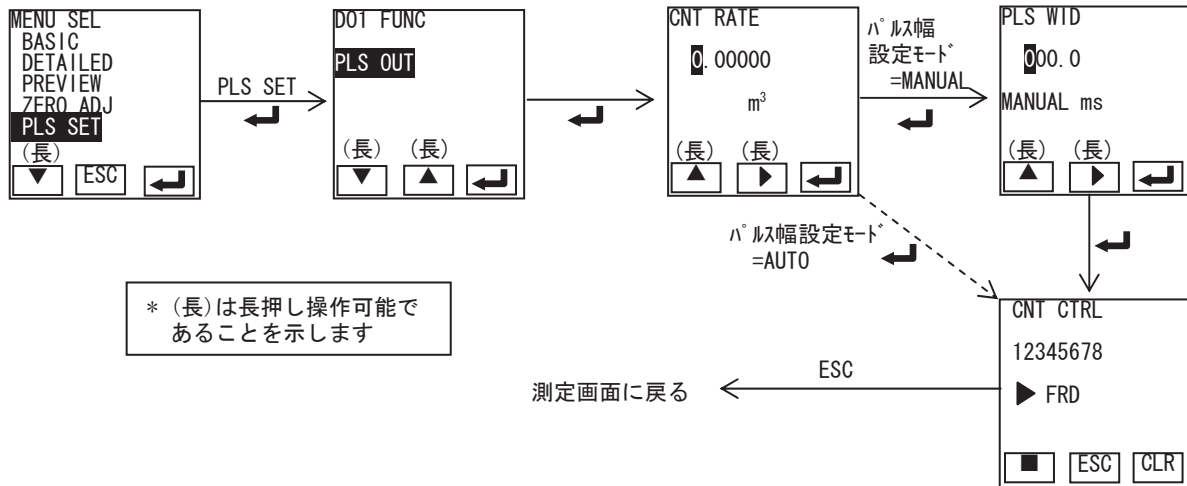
MENU SEL
BASIC
DETAILED
PREVIEW
ZERO ADJ
PLS SET
(長)
▼ ESC ↵

PLS SET
↵

DO1 FUNC
PLS OUT
(長) (長)
▼ ▲ ↵

↵

CNT RATE
0.00000
$m^3$
(長) (長)
▲ ▶ ↵

ﾊﾟﾙｽ幅
設定ﾓｰﾄﾞ
=MANUAL
↵

PLS WID
000.0
MANUAL ms
(長) (長)
▲ ▶ ↵

↵

ﾊﾟﾙｽ幅設定ﾓｰﾄﾞ
=AUTO
↵

＊(長)は長押し操作可能であることを示します

CNT CTRL
12345678
▶ FRD
■ ESC CLR

ESC
測定画面に戻る